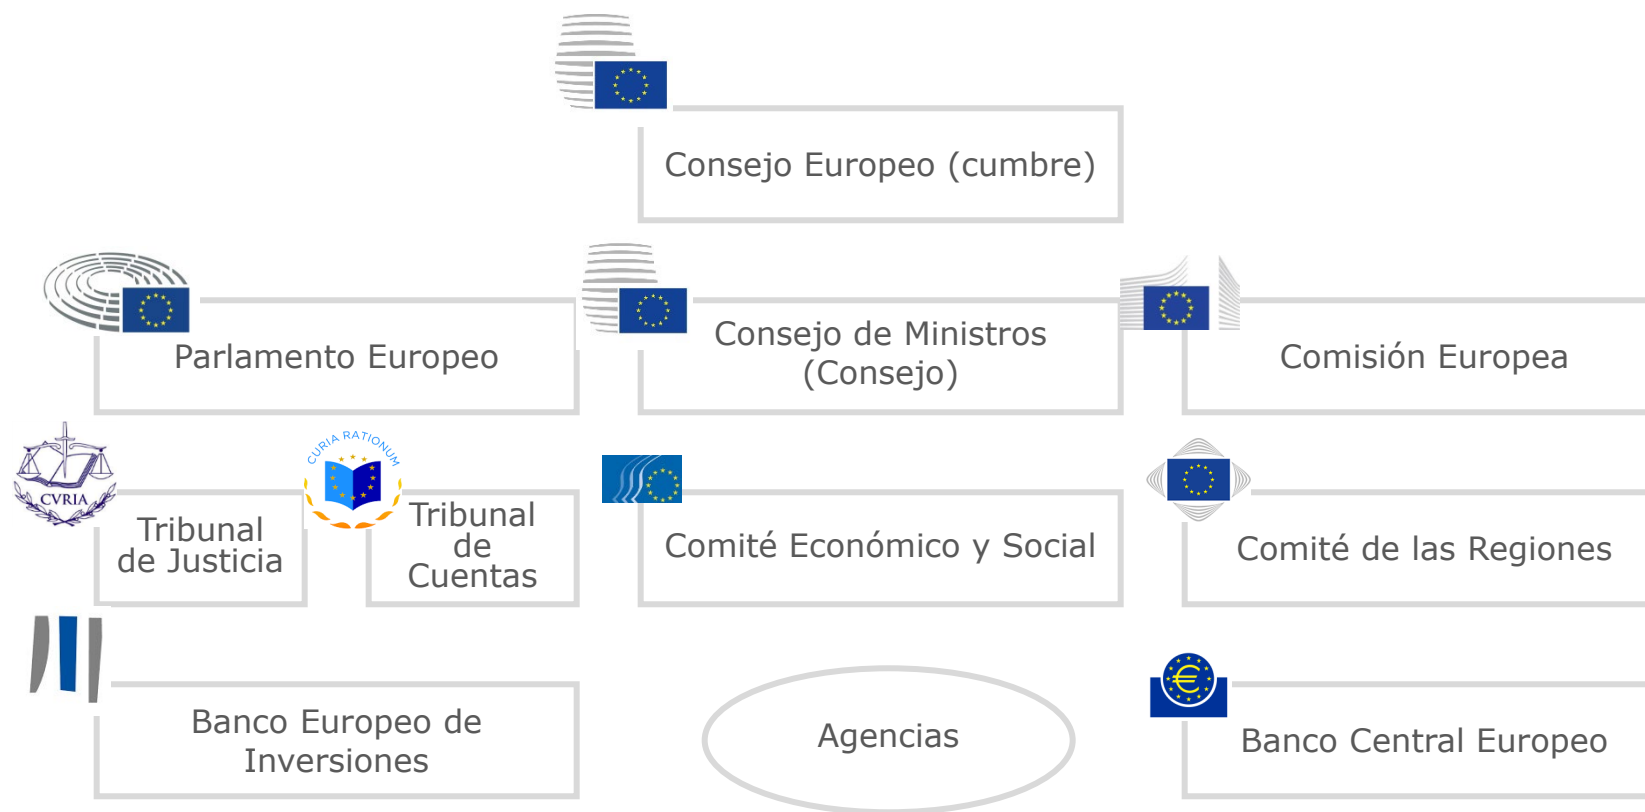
Consejo Europeo (cumbre)

Parlamento Europeo

Consejo de Ministros (Consejo)

Comisión Europea

CVRIA

Tribunal de Justicia

CURIA RATIONUM

Tribunal de Cuentas

Comité Económico y Social

Comité de las Regiones

Banco Europeo de Inversiones

Agencias

Banco Central Europeo